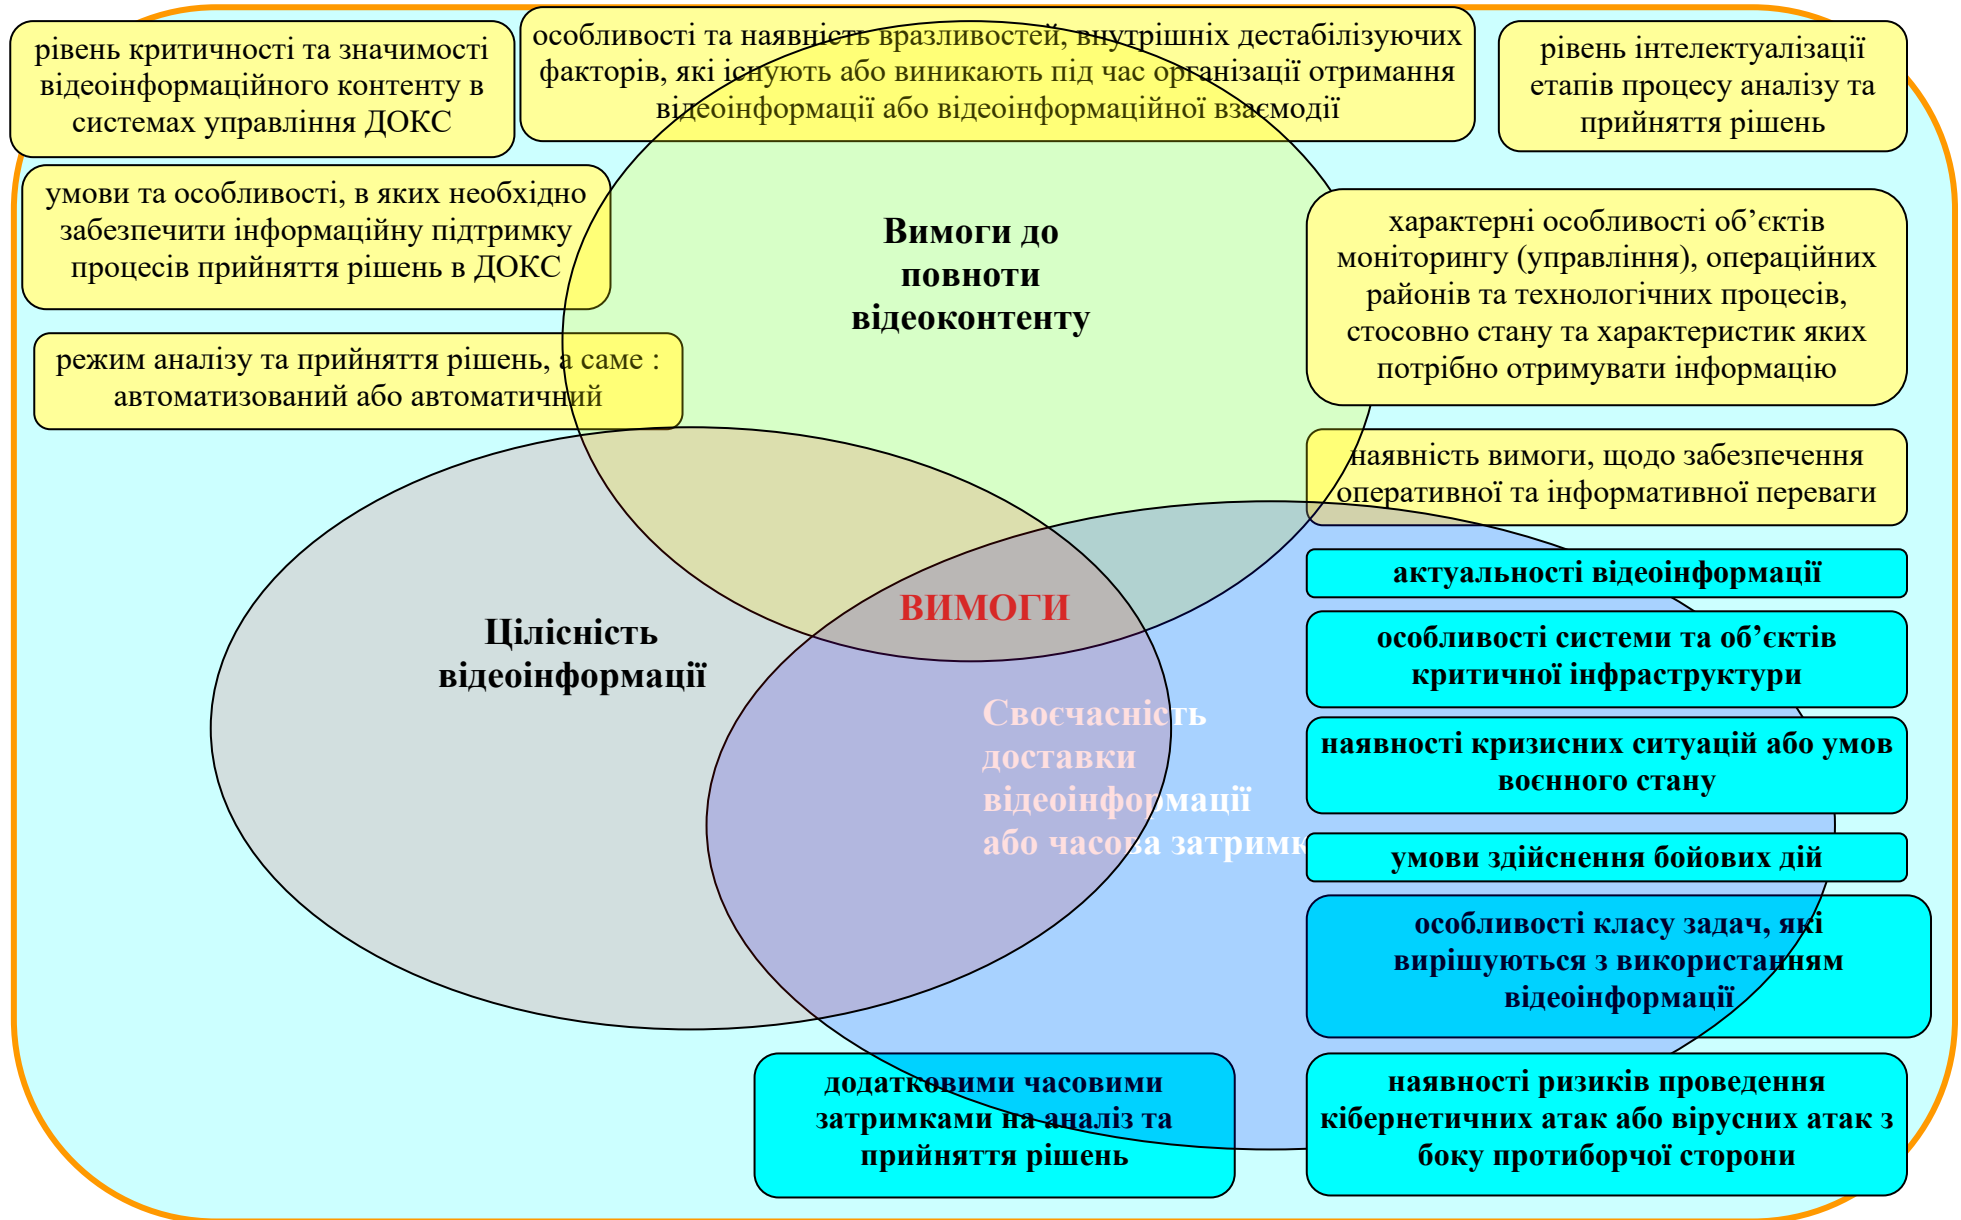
рівень критичності та значимості відеоінформаційного контенту в системах управління ДОКС

особливості та наявність вразливостей, внутрішніх дестабілізуючих факторів, які існують або виникають під час організації отримання відеоінформації або відеоінформаційної взаємодії

рівень інтелектуалізації етапів процесу аналізу та прийняття рішень

умови та особливості, в яких необхідно забезпечити інформаційну підтримку процесів прийняття рішень в ДОКС

Вимоги до повноти відеоконтенту

характерні особливості об'єктів моніторингу (управління), операційних районів та технологічних процесів, стосовно стану та характеристик яких потрібно отримувати інформацію

режим аналізу та прийняття рішень, а саме : автоматизований або автоматичний

наявність вимоги, щодо забезпечення оперативної та інформативної переваги

актуальності відеоінформації

ВИМОГИ

Цілісність відеоінформації

особливості системи та об'єктів критичної інфраструктури

Своєчасність доставки відеоінформації або часова затримк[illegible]

наявності кризисних ситуацій або умов воєнного стану

умови здійснення бойових дій

особливості класу задач, які вирішуються з використанням відеоінформації

додатковими часовими затримками на аналіз та прийняття рішень

наявності ризиків проведення кібернетичних атак або вірусних атак з боку протиборчої сторони